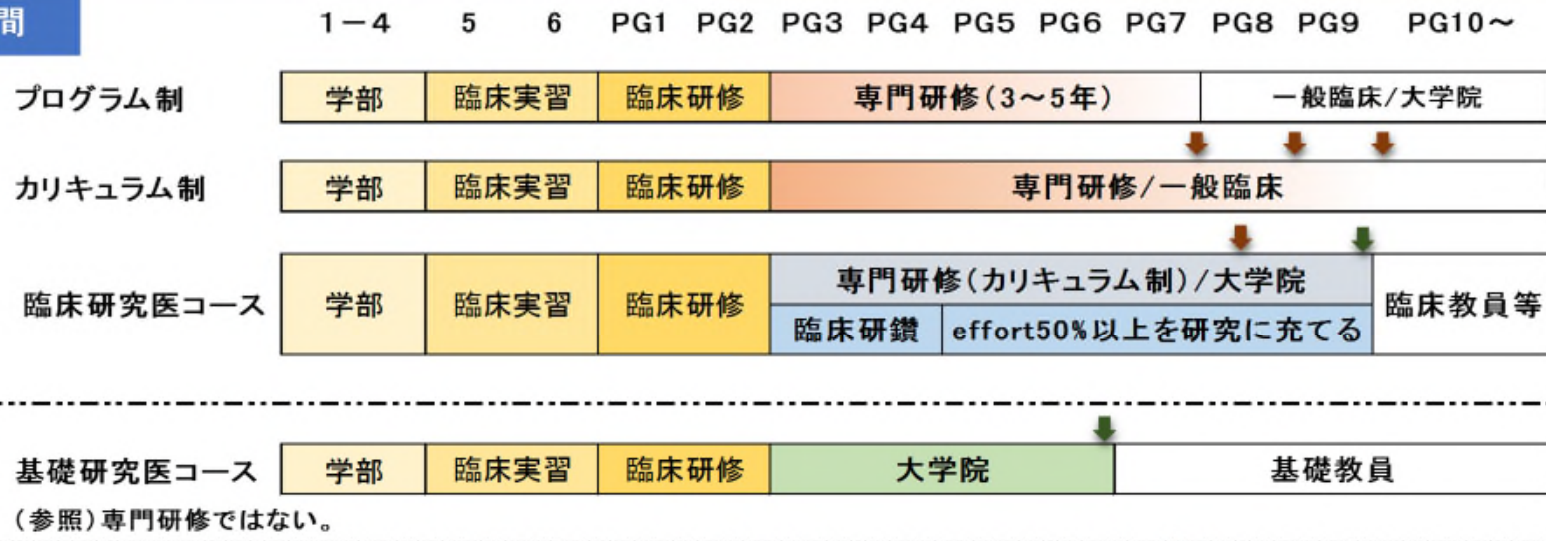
間

| | 1－4 | 5 | 6 | PG1 | PG2 | PG3 | PG4 | PG5 | PG6 | PG7 | PG8 | PG9 | PG10～ |
|---|---|---|---|---|---|---|---|---|---|---|---|---|---|
| プログラム制 | 学部 | 臨床実習 | | 臨床研修 | | 専門研修（3～5年） | | | | | 一般臨床/大学院 | | |
| カリキュラム制 | 学部 | 臨床実習 | | 臨床研修 | | 専門研修/一般臨床 | | | | | | | |
| 臨床研究医コース | 学部 | 臨床実習 | | 臨床研修 | | 専門研修（カリキュラム制）/大学院 臨床研鑽 effort50%以上を研究に充てる | | | | | | | 臨床教員等 |
| 基礎研究医コース | 学部 | 臨床実習 | | 臨床研修 | | 大学院 | | | | 基礎教員 | | | |

（参照）専門研修ではない。